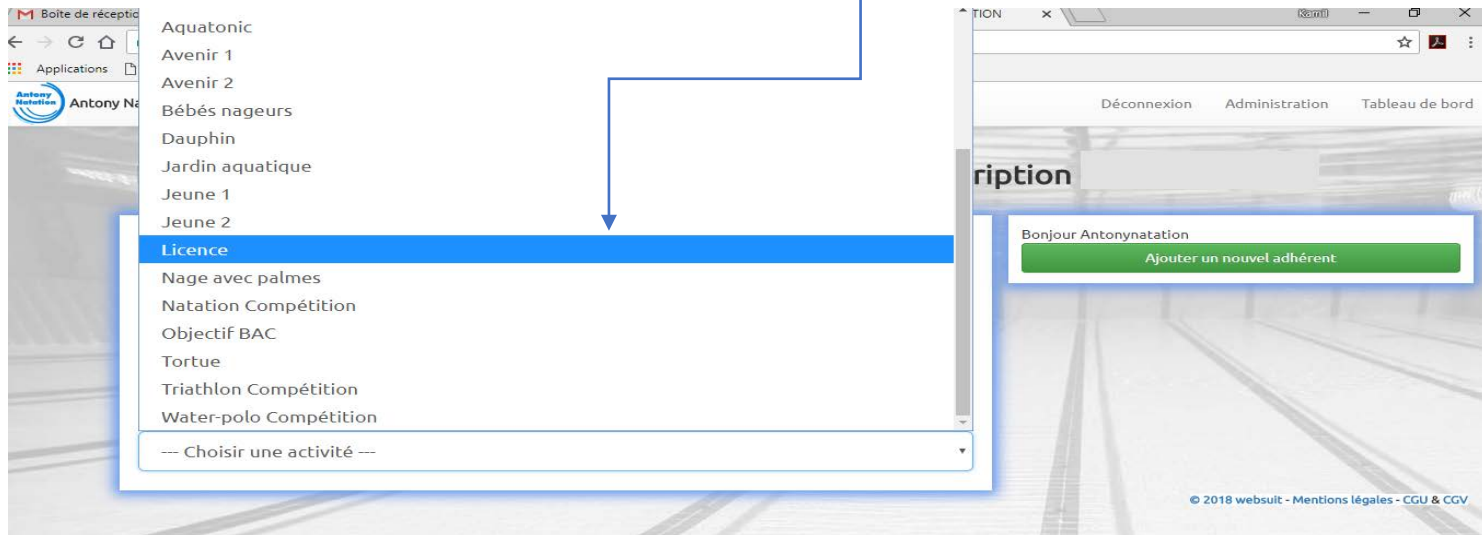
Boite de réceptio

TION

Kamil

Applications

Antony Natation

Antony Na

Déconnexion Administration Tableau de bord

ription

Aquatonic
Avenir 1
Avenir 2
Bébés nageurs
Dauphin
Jardin aquatique
Jeune 1
Jeune 2
Licence
Nage avec palmes
Natation Compétition
Objectif BAC
Tortue
Triathlon Compétition
Water-polo Compétition

--- Choisir une activité ---

Bonjour Antonynatation

Ajouter un nouvel adhérent

© 2018 websuit - Mentions légales - CGU & CGV